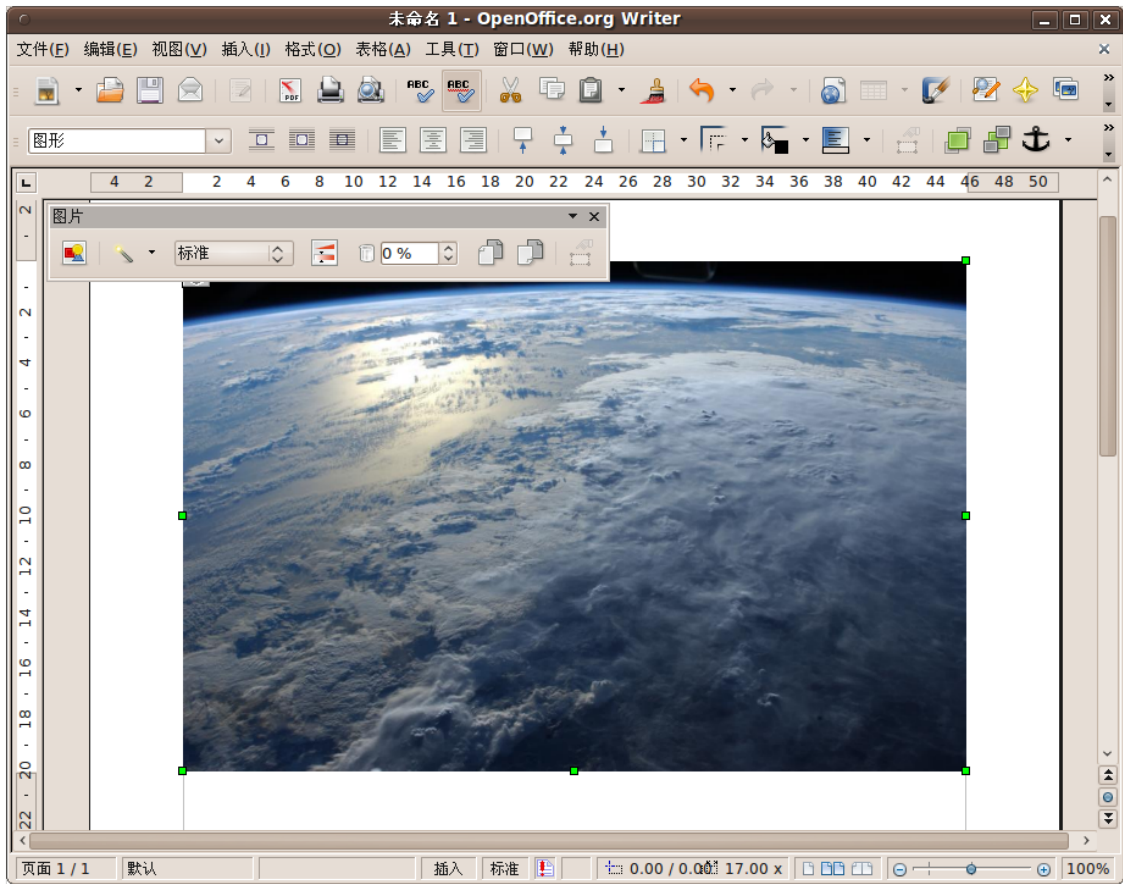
未命名 1 - OpenOffice.org Writer

文件(F) 编辑(E) 视图(V) 插入(I) 格式(O) 表格(A) 工具(T) 窗口(W) 帮助(H)

图形

4 2 2 4 6 8 10 12 14 16 18 20 22 24 26 28 30 32 34 36 38 40 42 44 46 48 50

图片

标准

0 %

2 2 4 6 8 10 12 14 16 18 20 22

页面 1 / 1 默认 插入 标准 0.00 / 0.00 17.00 x 100%